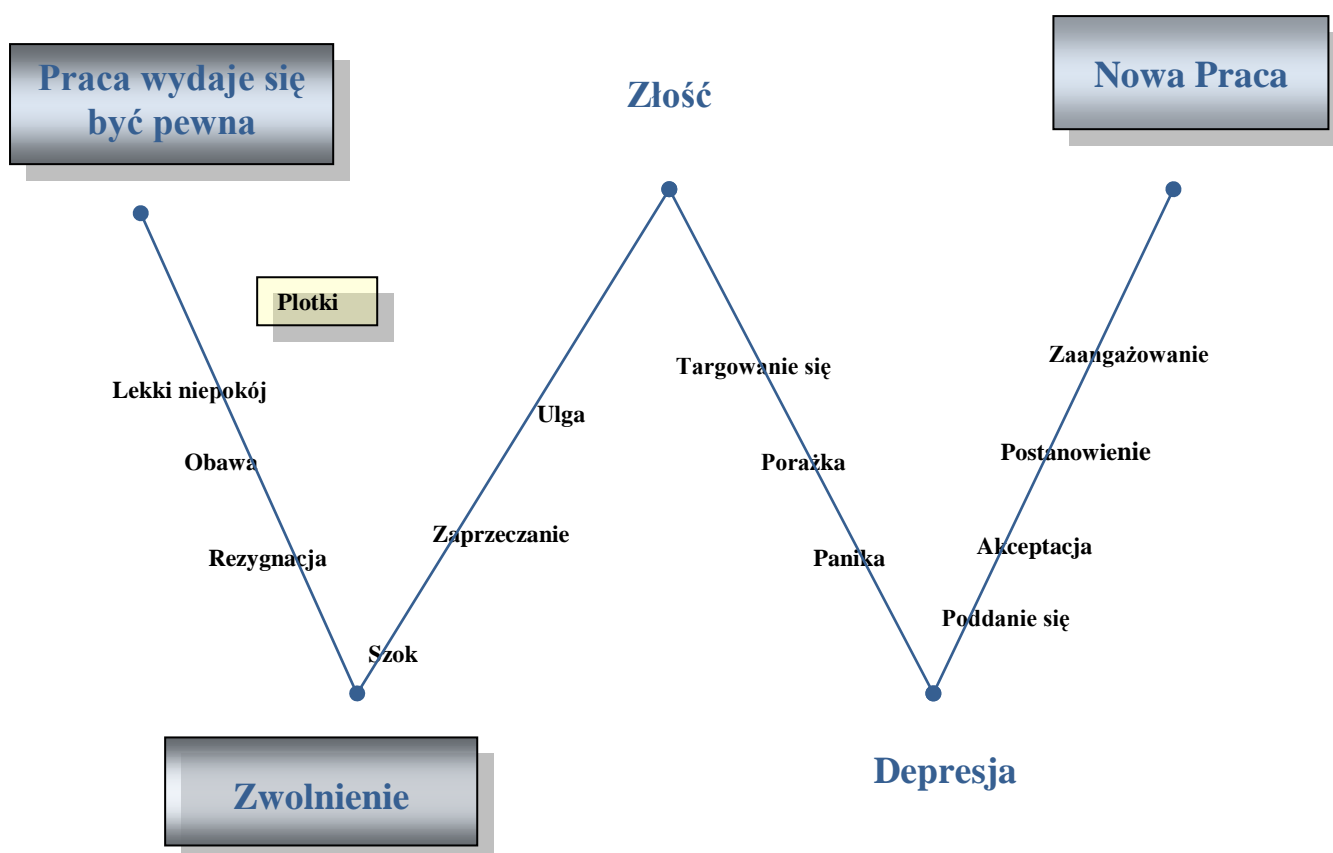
Praca wydaje się być pewna

Złość

Nowa Praca

Plotki

Lekki niepokój

Obawa

Rezygnacja

Szok

Zaprzeczanie

Ulga

Targowanie się

Porażka

Panika

Zaangażowanie

Postanowienie

Akceptacja

Poddanie się

Zwolnienie

Depresja